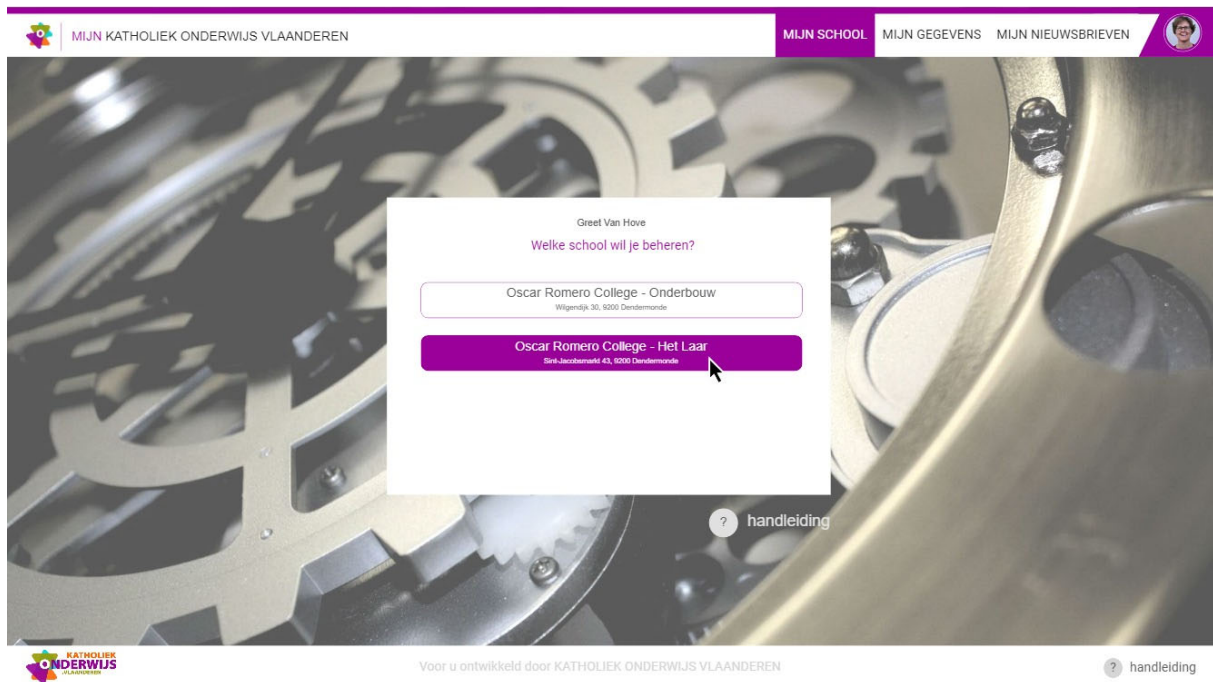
MIJN KATHOLIEK ONDERWIJS VLAANDEREN

MIJN SCHOOL MIJN GEGEVENS MIJN NIEUWSBRIEVEN

Greet Van Hove

Welke school wil je beheren?

Oscar Romero College - Onderbouw
Wilgendijk 30, 9200 Dendermonde

Oscar Romero College - Het Laar
Sint-Jacobsmarkt 43, 9200 Dendermonde

? handleiding

KATHOLIEK ONDERWIJS VLAANDEREN

Voor u ontwikkeld door KATHOLIEK ONDERWIJS VLAANDEREN

? handleiding